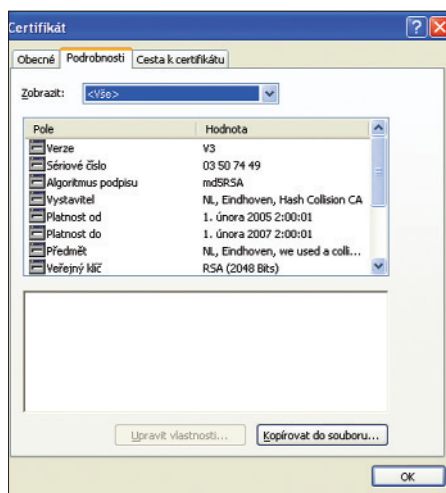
Certifikát

Obecné | Podrobnosti | Cesta k certifikátu

Zobrazit: <Vše>

| Pole | Hodnota |
|---|---|
| Verze | V3 |
| Sériové číslo | 03 50 74 49 |
| Algoritmus podpisu | md5RSA |
| Vystavitel | NL, Eindhoven, Hash Collision CA |
| Platnost od | 1. února 2005 2:00:01 |
| Platnost do | 1. února 2007 2:00:01 |
| Předmět | NL, Eindhoven, we used a colli... |
| Veřejný klíč | RSA (2048 Bits) |

Upravit vlastnosti... | Kopírovat do souboru...

OK